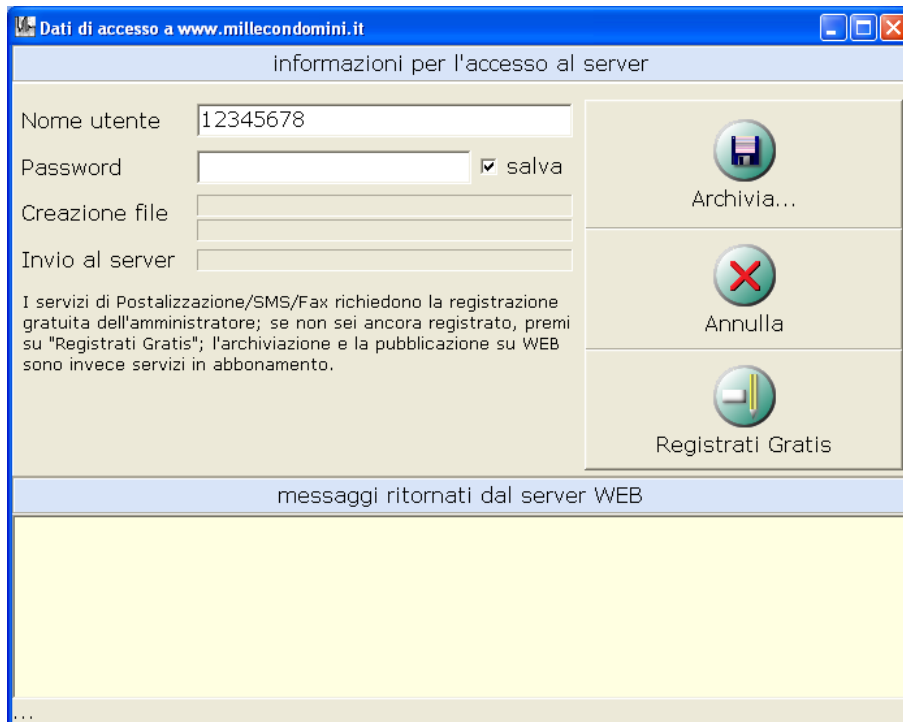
Dati di accesso a www.millecondomini.it

informazioni per l'accesso al server

Nome utente 12345678

Password ☑ salva

Creazione file

Invio al server

I servizi di Postalizzazione/SMS/Fax richiedono la registrazione gratuita dell'amministratore; se non sei ancora registrato, premi su "Registrati Gratis"; l'archiviazione e la pubblicazione su WEB sono invece servizi in abbonamento.

Archivia...

Annulla

Registrati Gratis

messaggi ritornati dal server WEB

...